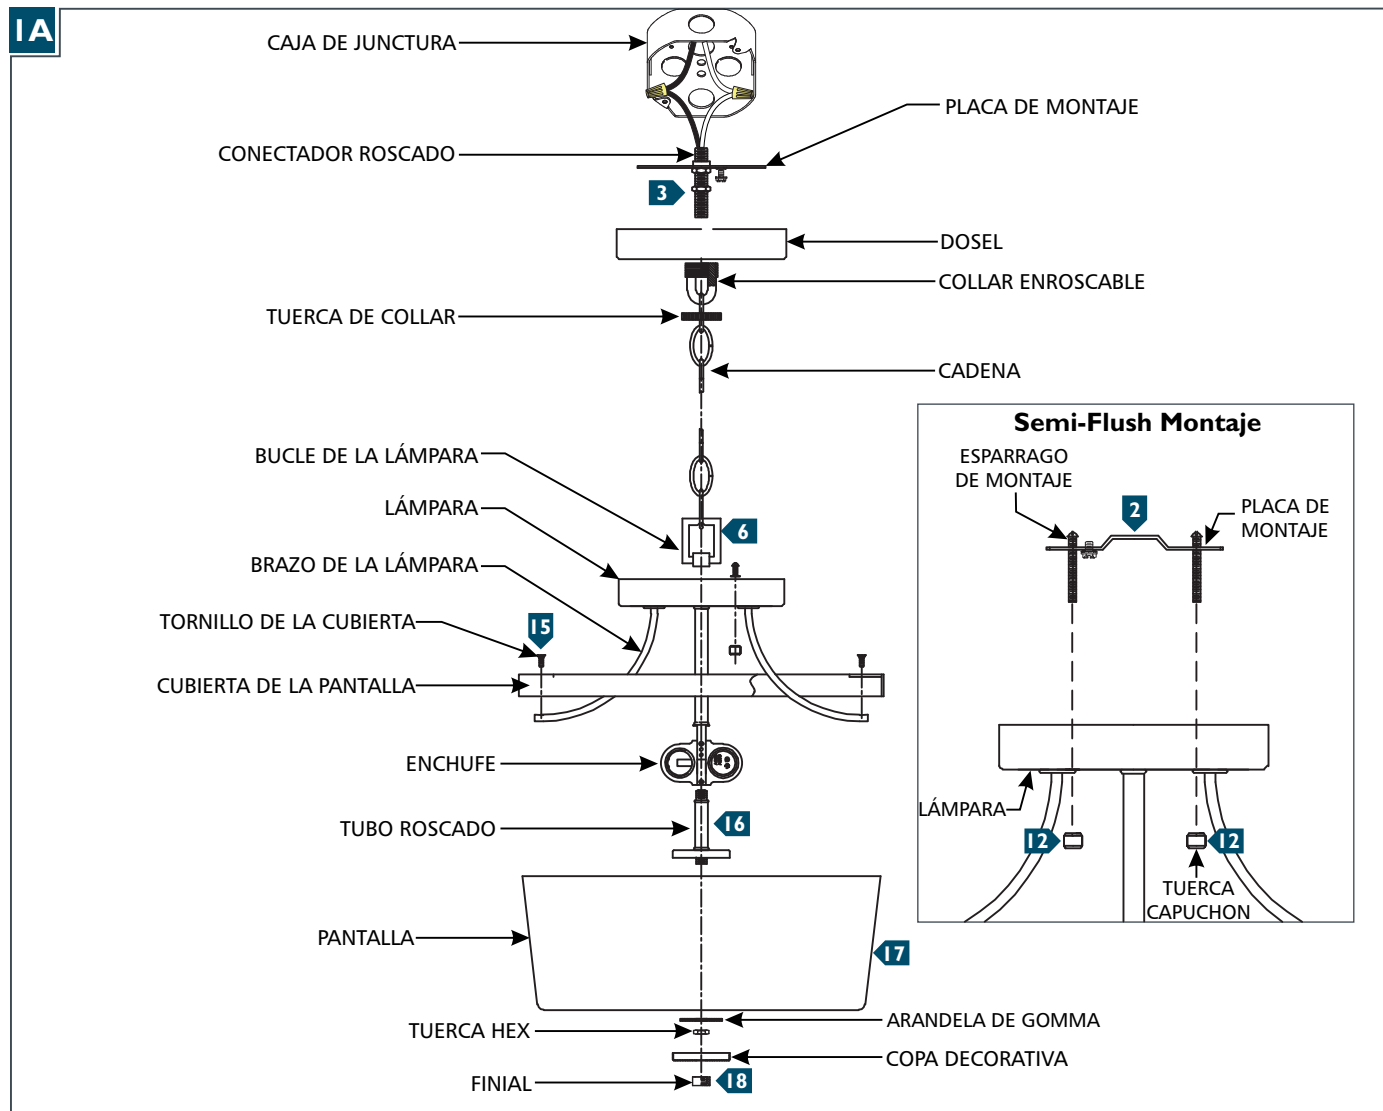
1A

CAJA DE JUNCTURA

PLACA DE MONTAJE

CONECTADOR ROSCADO

3

DOSEL

COLLAR ENROSCABLE

TUERCA DE COLLAR

CADENA

BUCLE DE LA LÁMPARA

LÁMPARA

6

BRAZO DE LA LÁMPARA

TORNILLO DE LA CUBIERTA

15

CUBIERTA DE LA PANTALLA

ENCHUFE

TUBO ROSCADO

16

PANTALLA

17

TUERCA HEX

ARANDELA DE GOMMA

COPA DECORATIVA

FINIAL

18

Semi-Flush Montaje

ESPARRAGO DE MONTAJE

2

PLACA DE MONTAJE

LÁMPARA

12

12

TUERCA CAPUCHON